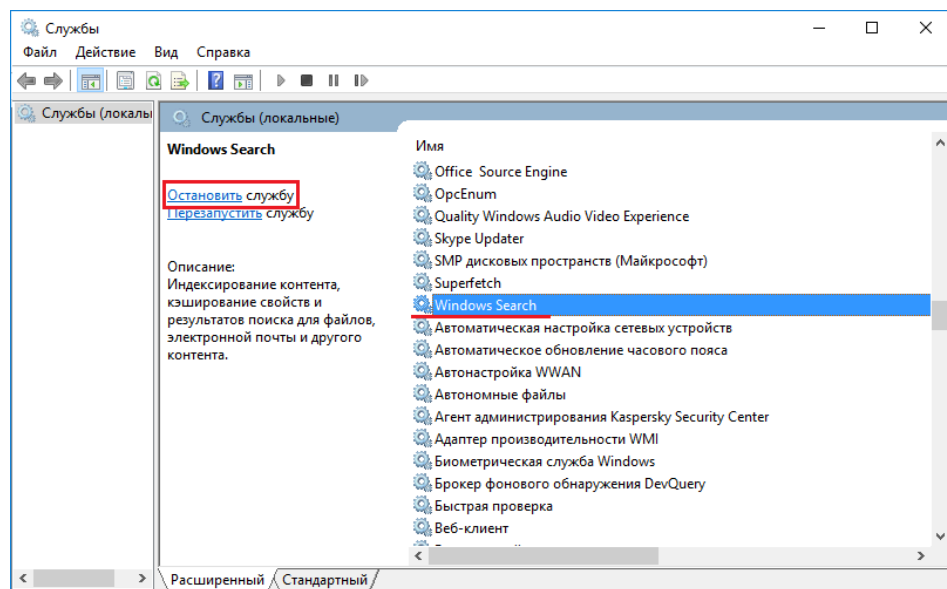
Службы

Файл Действие Вид Справка

Службы (локалы

Службы (локальные)

Windows Search

Остановить службу
Перезапустить службу

Описание:
Индексирование контента, кэширование свойств и результатов поиска для файлов, электронной почты и другого контента.

Имя
Office Source Engine
OpcEnum
Quality Windows Audio Video Experience
Skype Updater
SMP дисковых пространств (Майкрософт)
Superfetch
Windows Search
Автоматическая настройка сетевых устройств
Автоматическое обновление часового пояса
Автонастройка WWAN
Автономные файлы
Агент администрирования Kaspersky Security Center
Адаптер производительности WMI
Биометрическая служба Windows
Брокер фонового обнаружения DevQuery
Быстрая проверка
Веб-клиент

Расширенный Стандартный